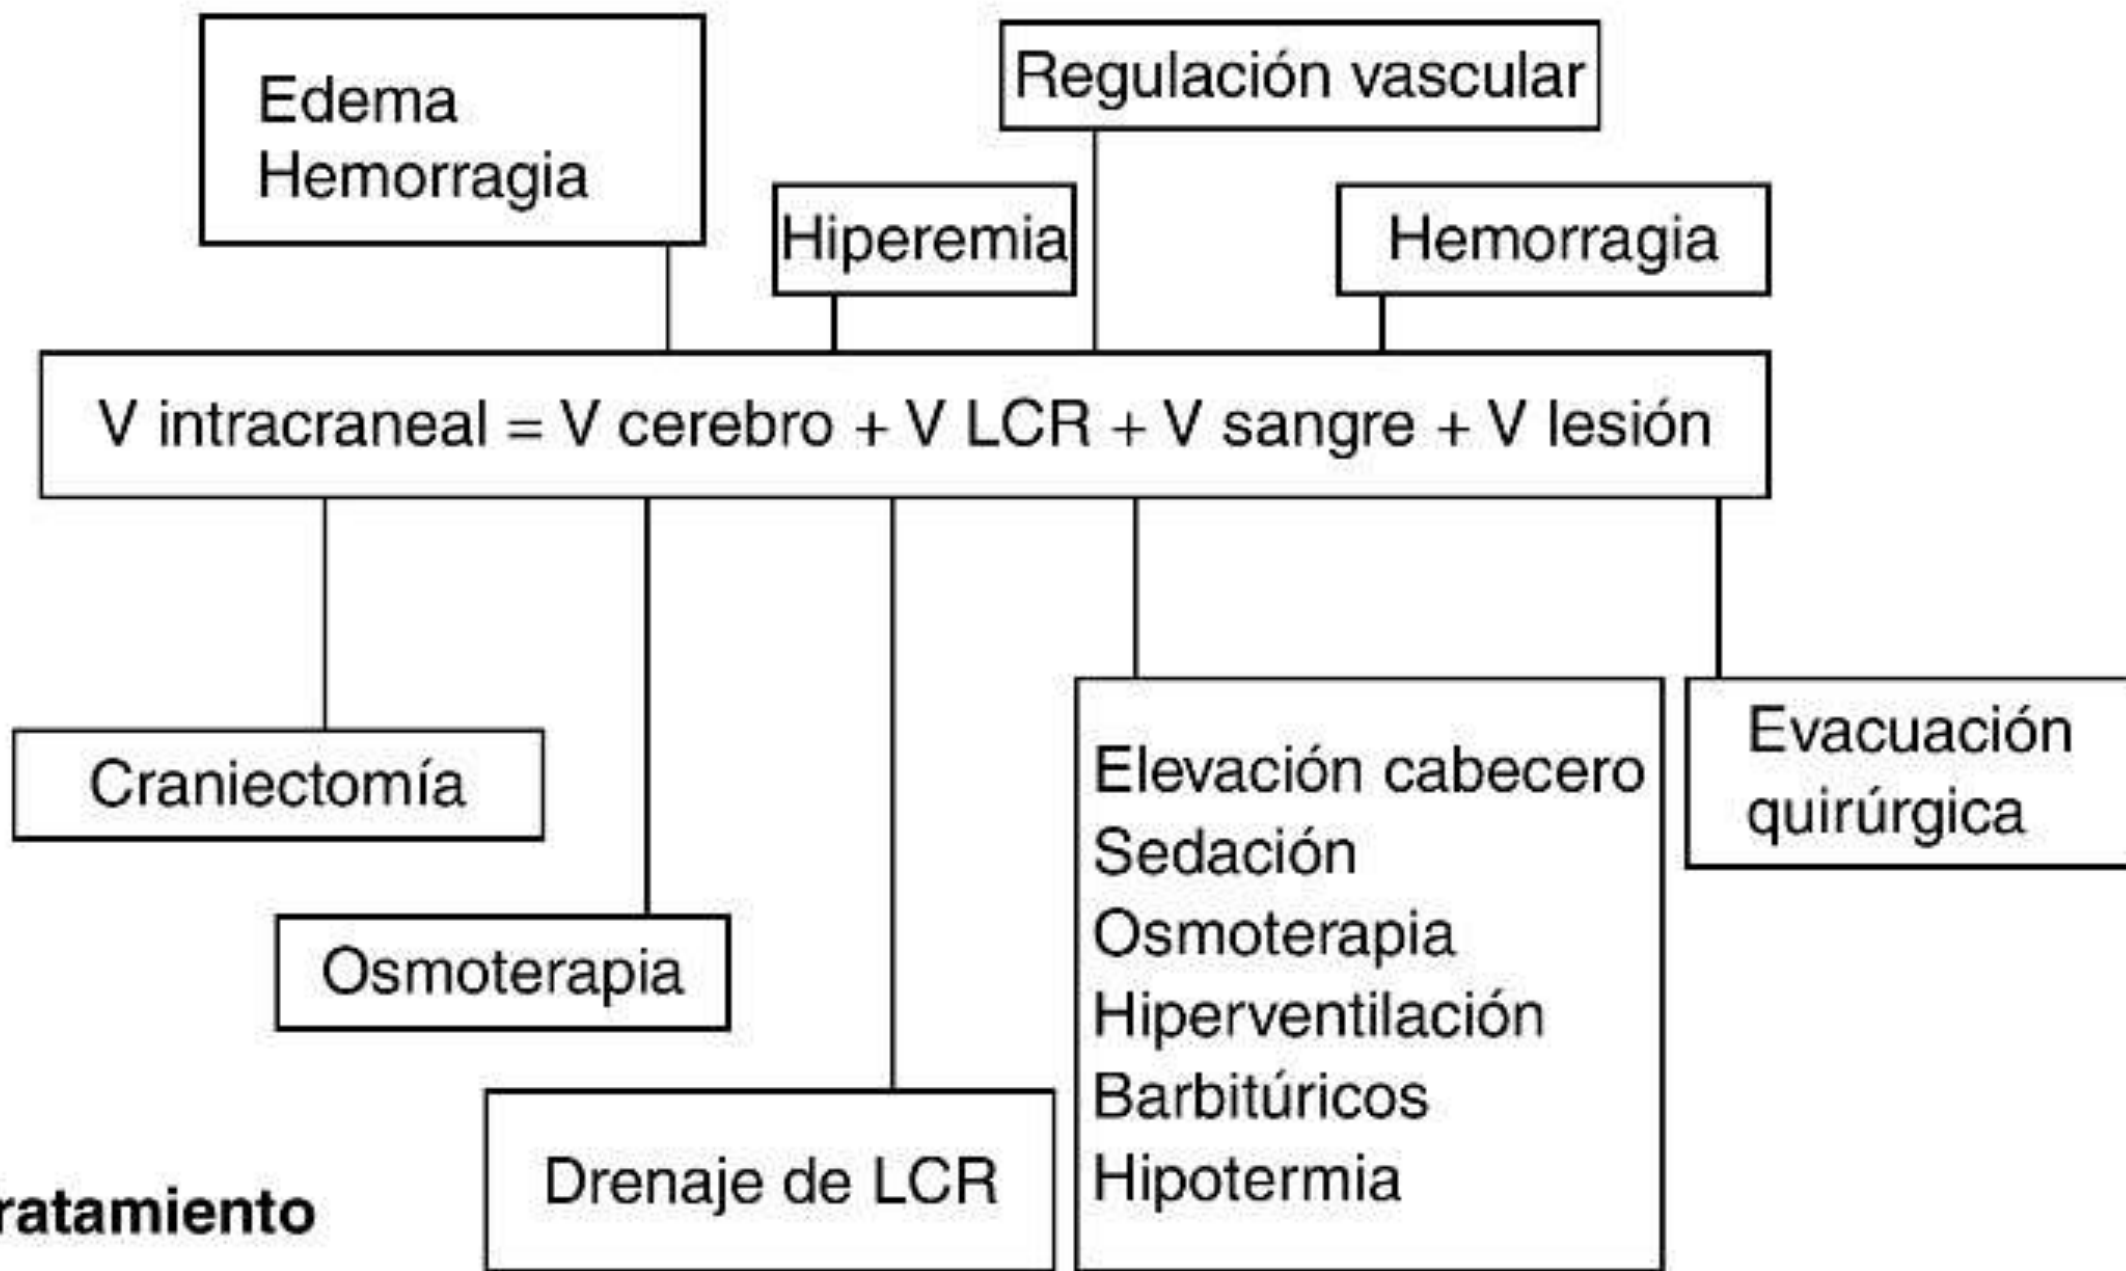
Edema
Hemorragia

Regulación vascular

Hiperemia

Hemorragia

V intracraneal = V cerebro + V LCR + V sangre + V lesión

Craniectomía

Osmoterapia

Drenaje de LCR

Elevación cabecero
Sedación
Osmoterapia
Hiperventilación
Barbitúricos
Hipotermia

Evacuación quirúrgica

ratamiento